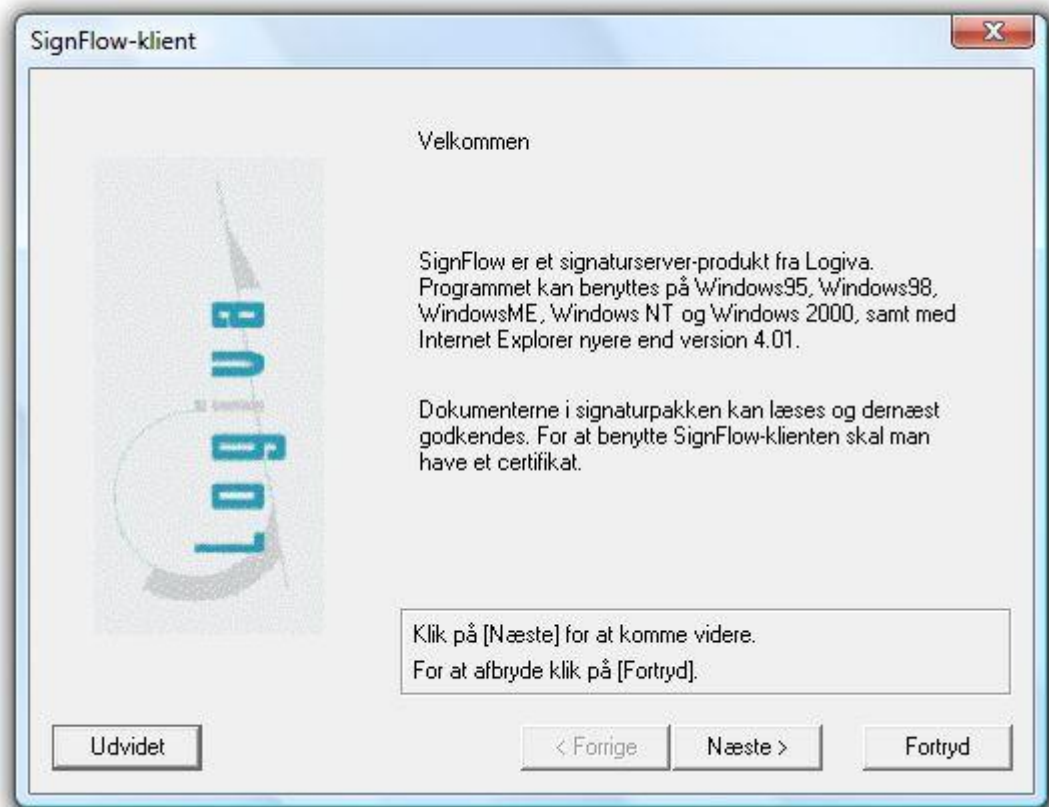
SignFlow-klient

Logiva

Velkommen

SignFlow er et signaturserver-produkt fra Logiva. Programmet kan benyttes på Windows95, Windows98, WindowsME, Windows NT og Windows 2000, samt med Internet Explorer nyere end version 4.01.

Dokumenterne i signaturpakken kan læses og dernæst godkendes. For at benytte SignFlow-klienten skal man have et certifikat.

Klik på [Næste] for at komme videre.
For at afbryde klik på [Fortryd].

Udvidet

< Forrige

Næste >

Fortryd